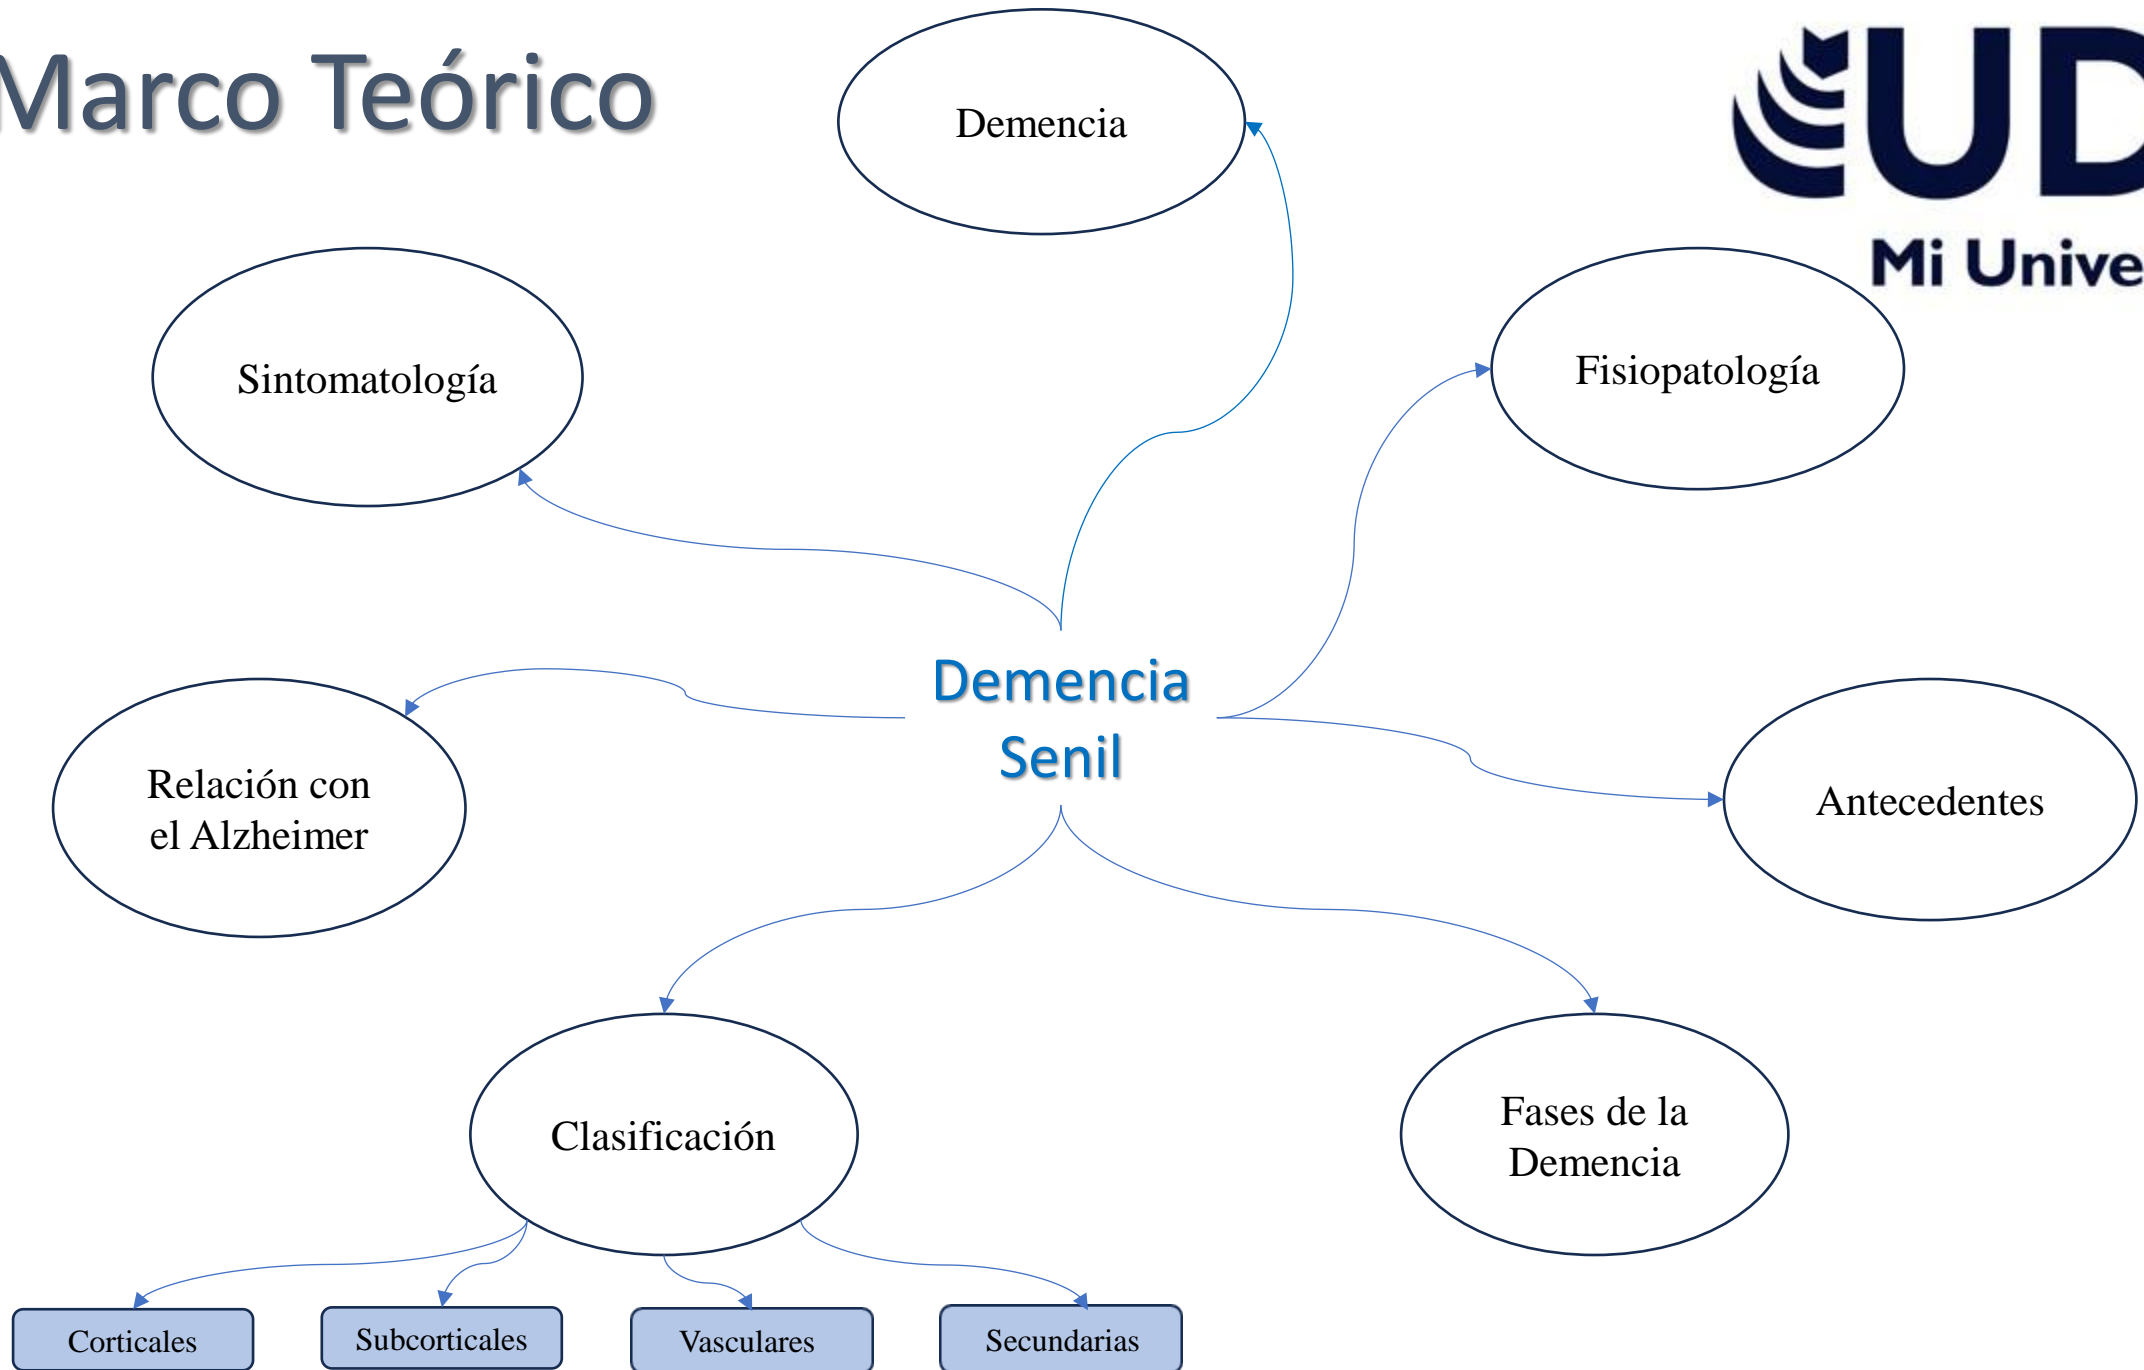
Marco Teórico

UD
Mi Unive

Demencia

Sintomatología

Fisiopatología

Demencia Senil

Relación con el Alzheimer

Antecedentes

Clasificación

Fases de la Demencia

Corticales

Subcorticales

Vasculares

Secundarias